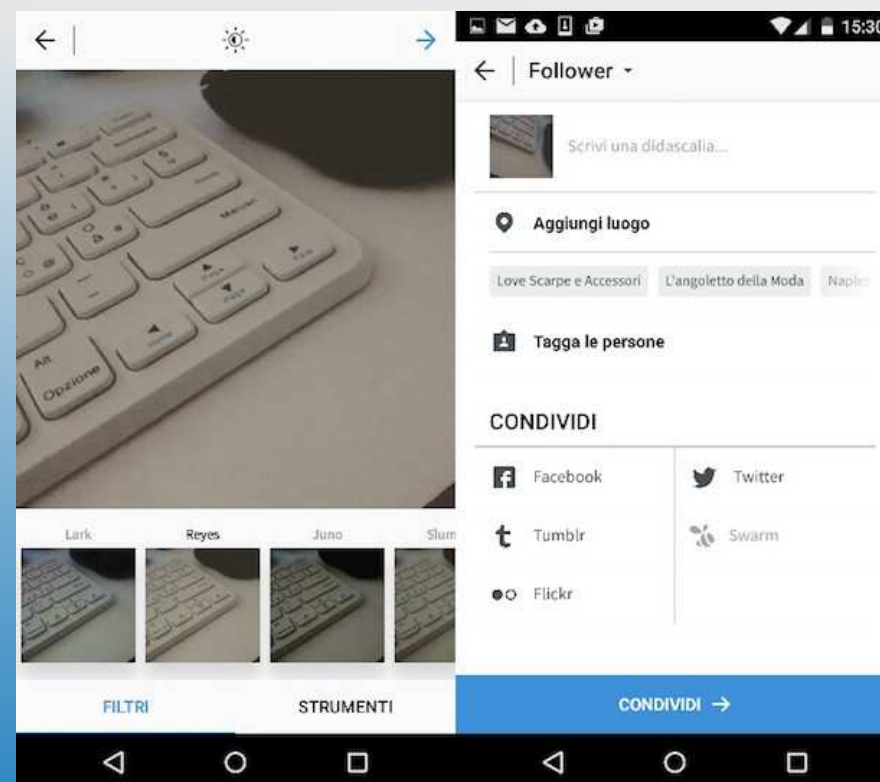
Lark
Reyes
Juno
Slum

FILTRI
STRUMENTI

15:30

Follower

Scrivi una didascalia...

Aggiungi luogo

Love Scarpe e Accessori
L'angoletto della Moda
Naple

Tagga le persone

CONDIVIDI

Facebook
Twitter
Tumblr
Swarm
Flickr

CONDIVIDI →